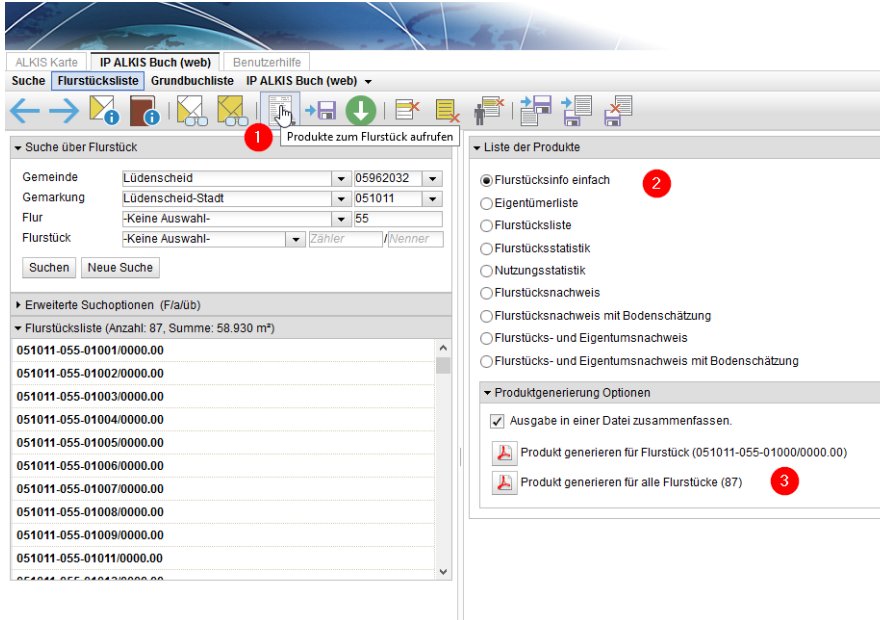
ALKIS Karte | IP ALKIS Buch (web) | Benutzerhilfe

Suche | Flurstücksliste | Grundbuchliste | IP ALKIS Buch (web)

1 Produkte zum Flurstück aufrufen

Suche über Flurstück

Gemeinde: Lüdenscheid | 05962032
Gemarkung: Lüdenscheid-Stadt | 051011
Flur: -Keine Auswahl- | 55
Flurstück: -Keine Auswahl- | Zähler / Nenner

Suchen | Neue Suche

Erweiterte Suchoptionen (F/a/üb)

Flurstücksliste (Anzahl: 87, Summe: 58.930 m²)

051011-055-01001/0000.00
051011-055-01002/0000.00
051011-055-01003/0000.00
051011-055-01004/0000.00
051011-055-01005/0000.00
051011-055-01006/0000.00
051011-055-01007/0000.00
051011-055-01008/0000.00
051011-055-01009/0000.00
051011-055-01011/0000.00
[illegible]

Liste der Produkte

Flurstücksinfo einfach 2
Eigentümerliste
Flurstücksliste
Flurstücksstatistik
Nutzungsstatistik
Flurstücksnachweis
Flurstücksnachweis mit Bodenschätzung
Flurstücks- und Eigentumsnachweis
Flurstücks- und Eigentumsnachweis mit Bodenschätzung

Produktgenerierung Optionen

Ausgabe in einer Datei zusammenfassen.

Produkt generieren für Flurstück (051011-055-01000/0000.00)
Produkt generieren für alle Flurstücke (87) 3